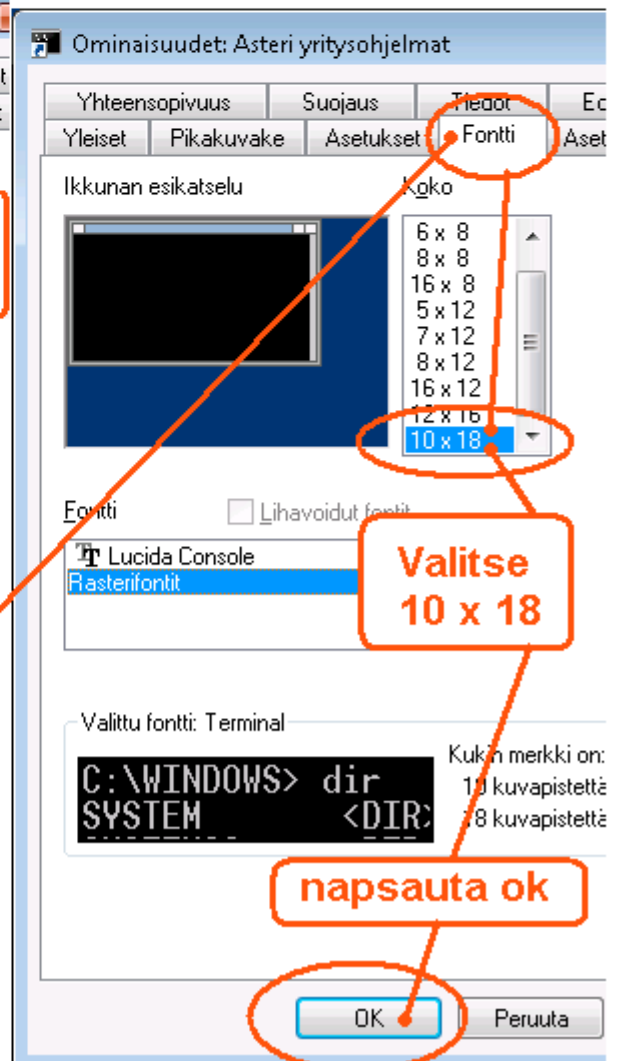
Ominaisuudet: Asteri yritysohjelmat

Yhteensopivuus | Suojaus | Tiedot | Ed
Yleiset | Pikakuvake | Asetukset | Fontti | Aset

Ikkunan esikatselu

Koko
6 x 8
8 x 8
16 x 8
5 x 12
7 x 12
8 x 12
16 x 12
12 x 16
10 x 18

Fontti
Lihavoidut fontit
Lucida Console
Rasterifontit

Valitse 10 x 18

Valittu fontti: Terminal
C:\WINDOWS> dir
SYSTEM <DIR>
Kunkin merkki on:
10 kuvapistettä
18 kuvapistettä

napsauta ok

OK
Peruuta